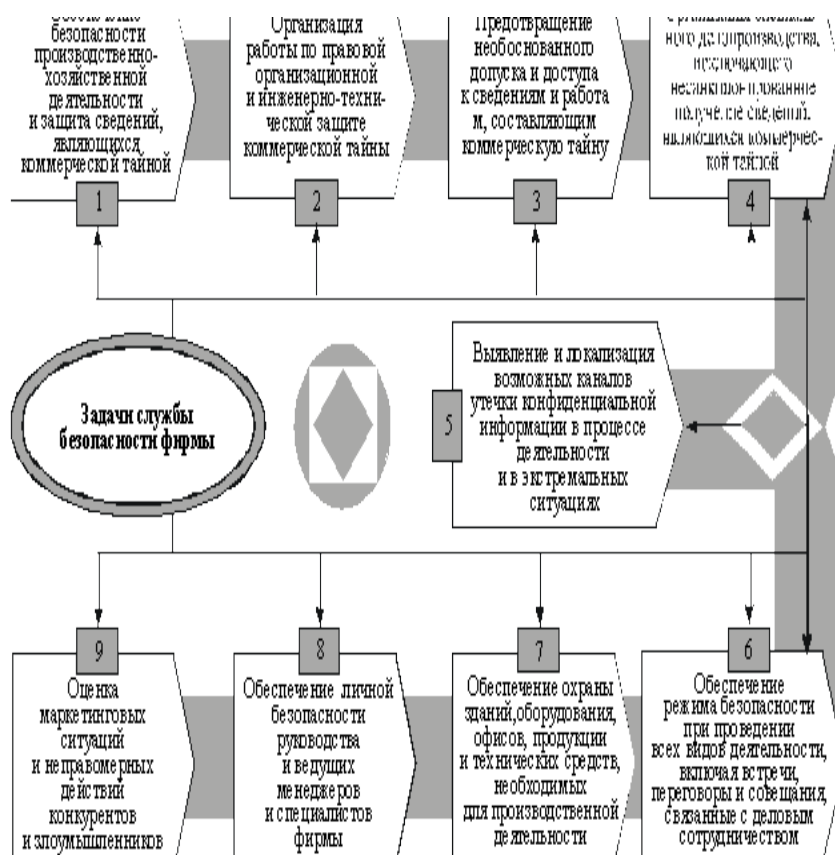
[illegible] безопасности производственно-хозяйственной деятельности и защита сведений, являющихся коммерческой тайной

1

Организация работы по правовой организационной и инженерно-технической защите коммерческой тайны

2

Предотвращение необоснованного допуска и доступа к сведениям и работам, составляющим коммерческую тайну

3

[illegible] ного для производства, исключающего несанкционированное получение сведений, являющихся коммерческой тайной

4

Задачи службы безопасности фирмы

5

Выявление и локализация возможных каналов утечки конфиденциальной информации в процессе деятельности и в экстремальных ситуациях

9

Оценка маркетинговых ситуаций и неправомерных действий конкурентов и злоумышленников

8

Обеспечение личной безопасности руководства и ведущих менеджеров и специалистов фирмы

7

Обеспечение охраны зданий, оборудования, офисов, продукции и технических средств, необходимых для производственной деятельности

6

Обеспечение режима безопасности при проведении всех видов деятельности, включая встречи, переговоры и совещания, связанные с деловым сотрудничеством